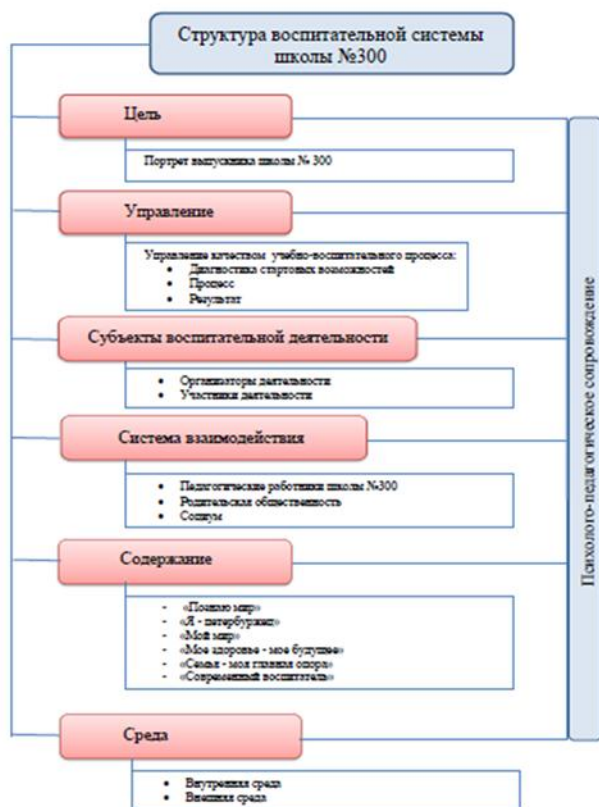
Структура воспитательной системы школы №300

Цель

Портрет выпускника школы № 300

Управление

Управление качеством учебно-воспитательного процесса:
• Диагностика стартовых возможностей
• Процесс
• Результат

Субъекты воспитательной деятельности

• Организаторы деятельности
• Участники деятельности

Система взаимодействия

• Педагогические работники школы №300
• Родительская общественность
• Социум

Содержание

- «Познаю мир»
- «Я - петербуржец»
- «Мой мир»
- «Мое здоровье - мое будущее»
- «Семья - моя главная опора»
- «Современный воспитатель»

Среда

• Внутренняя среда
• Внешняя среда

Психолого-педагогическое сопровождение